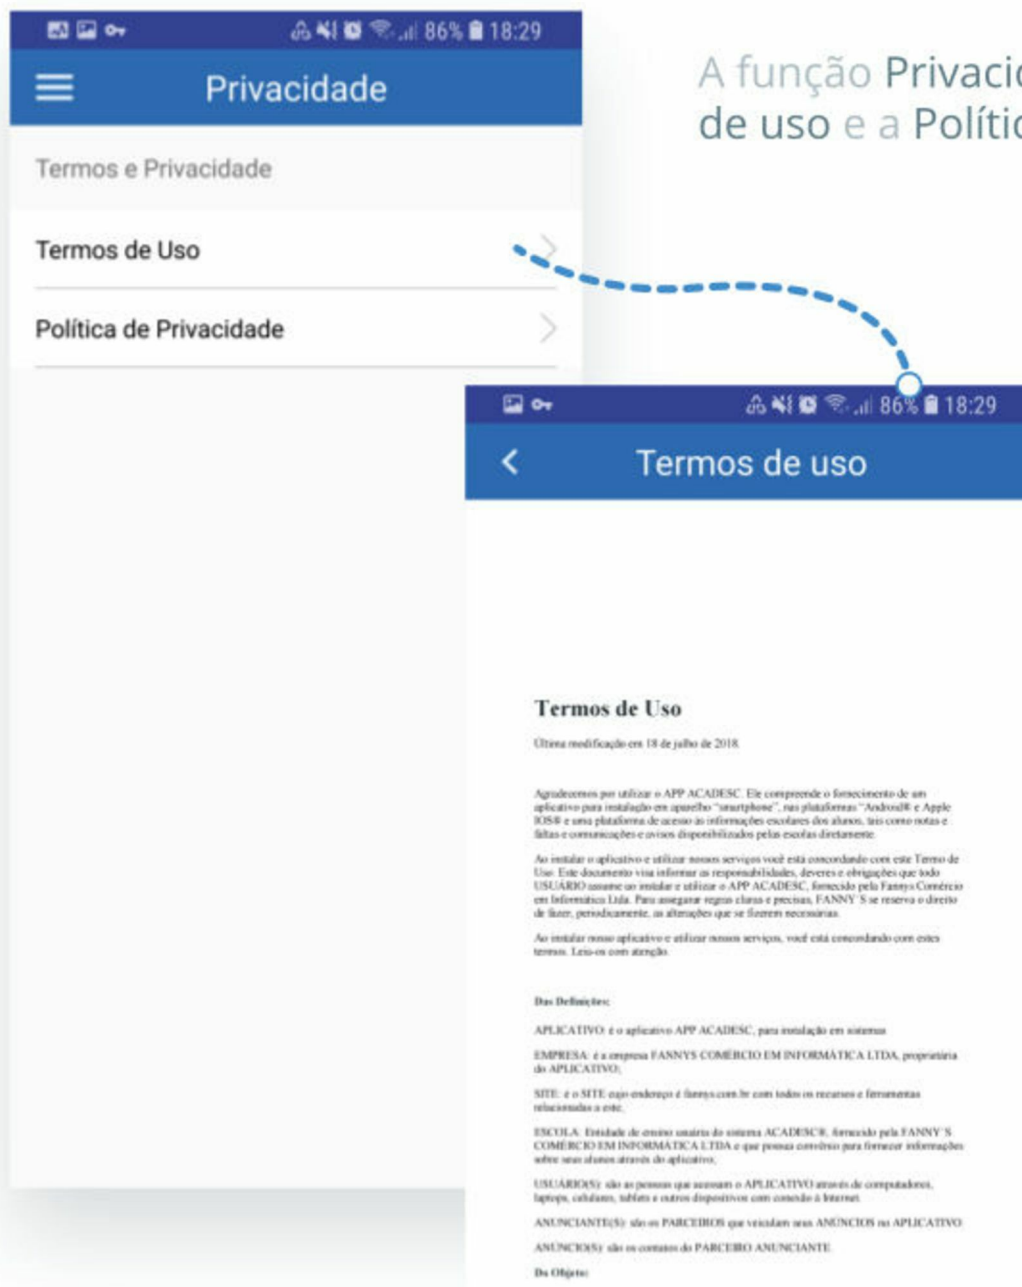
86% 18:29

Privacidade

Termos e Privacidade

Termos de Uso

Política de Privacidade

A função Privacio
de uso e a Polític

86% 18:29

Termos de uso

Termos de Uso

Última modificação em 18 de julho de 2018.

Agradecemos por utilizar o APP ACADESC. Ele compreende o fornecimento de um aplicativo para instalação em aparelho "smartphone", nas plataformas "Android® e Apple IOS® e uma plataforma de acesso às informações escolares dos alunos, tais como notas e faltas e comunicações e avisos disponibilizados pelas escolas diretamente.

Ao instalar o aplicativo e utilizar nossos serviços você está concordando com este Termo de Uso. Este documento visa informar as responsabilidades, deveres e obrigações que todo USUÁRIO assume ao instalar e utilizar o APP ACADESC, fornecido pela Fannys Comércio em Informática Ltda. Para assegurar regras claras e precisas, FANNY'S se reserva o direito de fazer, periodicamente, as alterações que se fizerem necessárias.

Ao instalar nosso aplicativo e utilizar nossos serviços, você está concordando com estes termos. Leia-os com atenção.

Das Definições:

APLICATIVO: é o aplicativo APP ACADESC, para instalação em sistemas

EMPRESA: é a empresa FANNYS COMÉRCIO EM INFORMÁTICA LTDA, proprietária do APLICATIVO;

SITE: é o SITE cujo endereço é fannys.com.br com todos os recursos e ferramentas relacionadas a este.

ESCOLA: Entidade de ensino usuária do sistema ACADESC®, fornecido pela FANNY'S COMÉRCIO EM INFORMÁTICA LTDA e que possua convênio para fornecer informações sobre seus alunos através do aplicativo;

USUÁRIO(S): são as pessoas que acessam o APLICATIVO através de computadores, laptops, celulares, tablets e outros dispositivos com conexão à Internet.

ANUNCIANTE(S): são os PARCEIROS que veiculam seus ANÚNCIOS no APLICATIVO.

ANÚNCIO(S): são os contatos do PARCEIRO ANUNCIANTE.

Do Objeto: